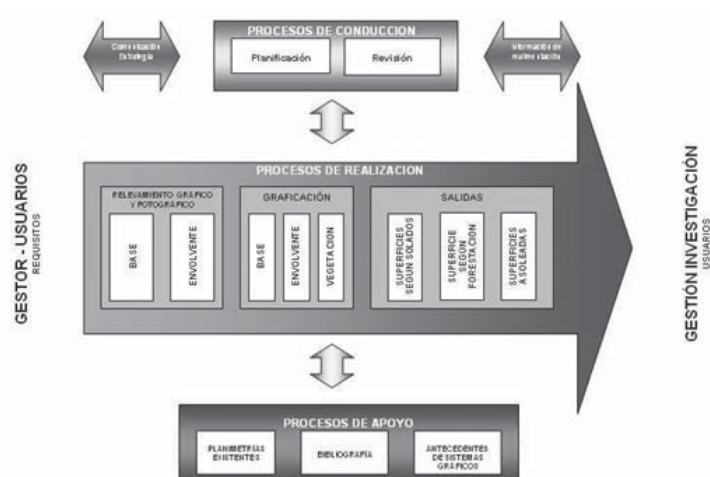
PROCESOS DE CONDUCCION

Planificación

Revisión

Comunicación Estrategia

Información de realimentación

GESTOR - USUARIOS

REQUISITOS

PROCESOS DE REALIZACION

RELEVAMIENTO GRÁFICO Y FOTOGRÁFICO

BASE

ENVOLVENTE

GRAFICACIÓN

BASE

ENVOLVENTE

VEGETACION

SALIDAS

SUPERFICIES SEGÚN SOLADOS

SUPERFICIE SEGÚN FORESTACION

SUPERFICIES ASOLEADAS

GESTIÓN INVESTIGACIÓN

USUARIOS

PROCESOS DE APOYO

PLANIMETRIAS EXISTENTES

BIBLIOGRAFIA

ANTECEDENTES DE SISTEMAS GRÁFICOS